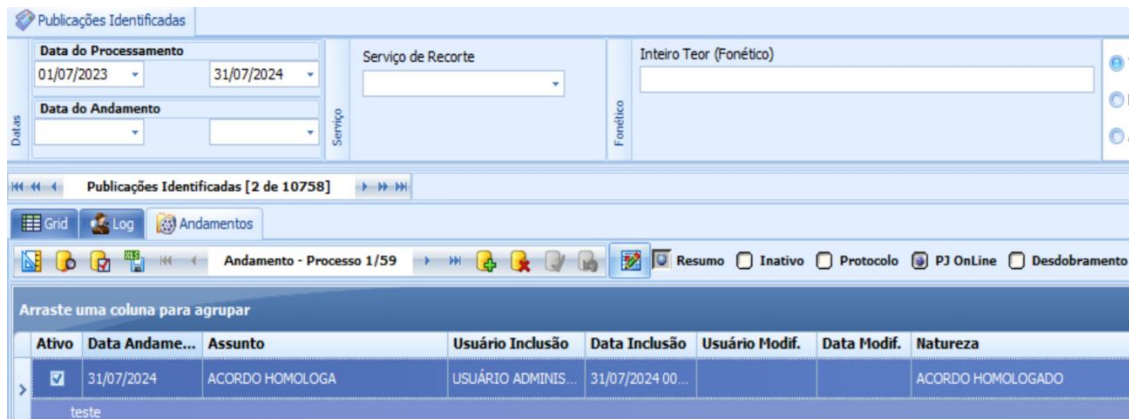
Publicações Identificadas

Datas

Data do Processamento
01/07/2023
31/07/2024

Data do Andamento

Serviço
Serviço de Recorte

Fonético
Inteiro Teor (Fonético)

Publicações Identificadas [2 de 10758]

Grid
Log
Andamentos

Andamento - Processo 1/59

Resumo
Inativo
Protocolo
PJ OnLine
Desdobramento

Arraste uma coluna para agrupar

| Ativo | Data Andame... | Assunto | Usuário Inclusão | Data Inclusão | Usuário Modif. | Data Modif. | Natureza |
|---|---|---|---|---|---|---|---|
| ☑ | 31/07/2024 | ACORDO HOMOLOGA | USUÁRIO ADMINIS... | 31/07/2024 00... | | | ACORDO HOMOLOGADO |

teste